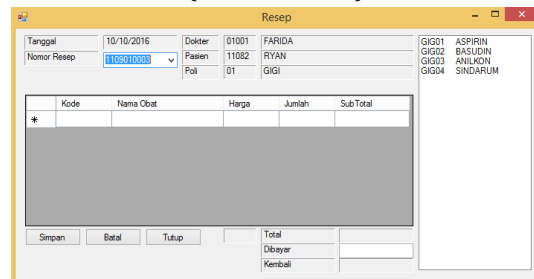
Resep

Tanggal 10/10/2016
Nomor Resep 1109010003

Dokter 01001 FARIDA
Pasien 11082 RYAN
Poli 01 GIGI

GIG01 ASPIRIN
GIG02 BASUDIN
GIG03 ANILKON
GIG04 SINDARUM

| | Kode | Nama Obat | Harga | Jumlah | SubTotal |
|---|---|---|---|---|---|
| * | | | | | |

Simpan Batal Tutup

Total
Dibayar
Kembali